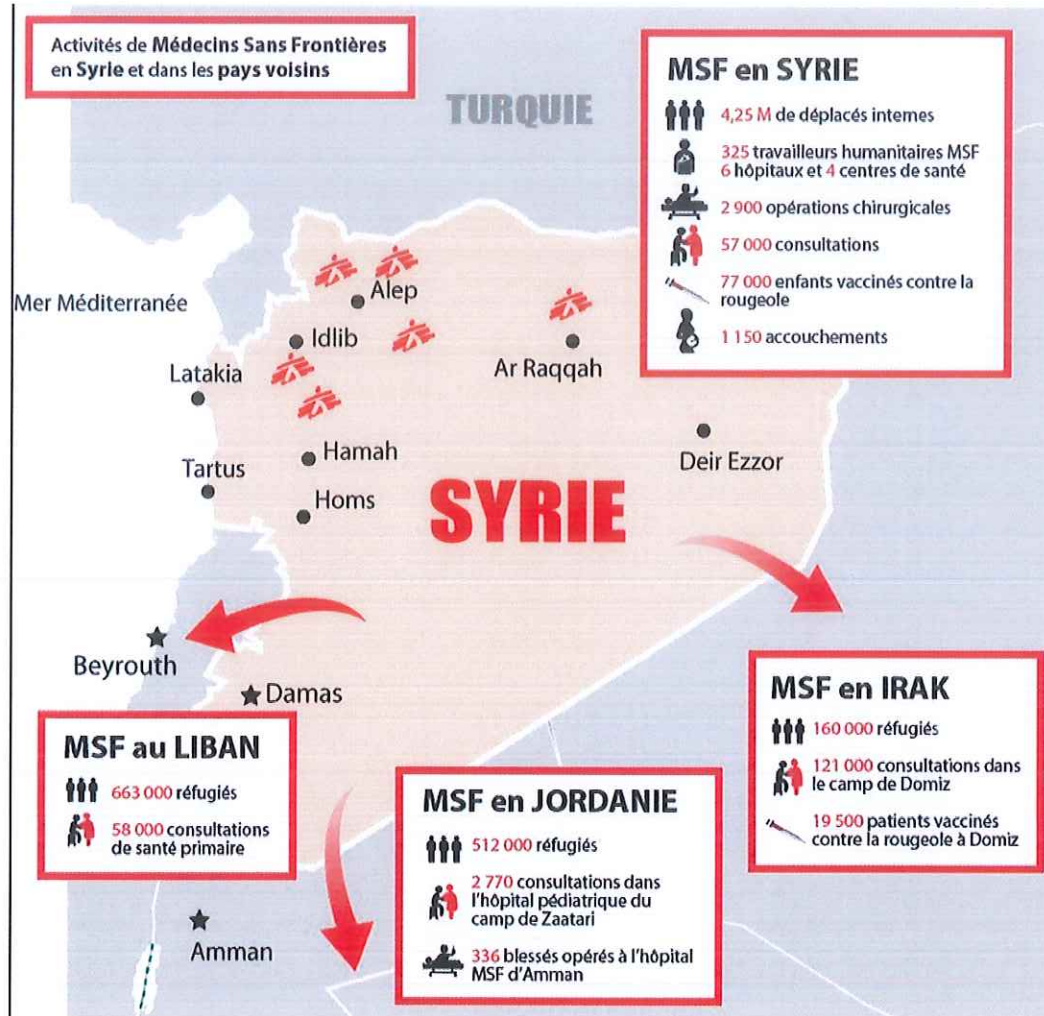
Activités de Médecins Sans Frontières en Syrie et dans les pays voisins

TURQUIE

MSF en SYRIE

4,25 M de déplacés internes

325 travailleurs humanitaires MSF
6 hôpitaux et 4 centres de santé

2 900 opérations chirurgicales

57 000 consultations

77 000 enfants vaccinés contre la rougeole

1 150 accouchements

Mer Méditerranée

Alep

Idlib

Latakia

Ar Raqqah

Hamah

Tartus

Deir Ezzor

Homs

SYRIE

Beyrouth

Damas

MSF en IRAK

160 000 réfugiés

121 000 consultations dans le camp de Domiz

19 500 patients vaccinés contre la rougeole à Domiz

MSF au LIBAN

663 000 réfugiés

58 000 consultations de santé primaire

MSF en JORDANIE

512 000 réfugiés

2 770 consultations dans l'hôpital pédiatrique du camp de Zaatari

336 blessés opérés à l'hôpital MSF d'Amman

Amman